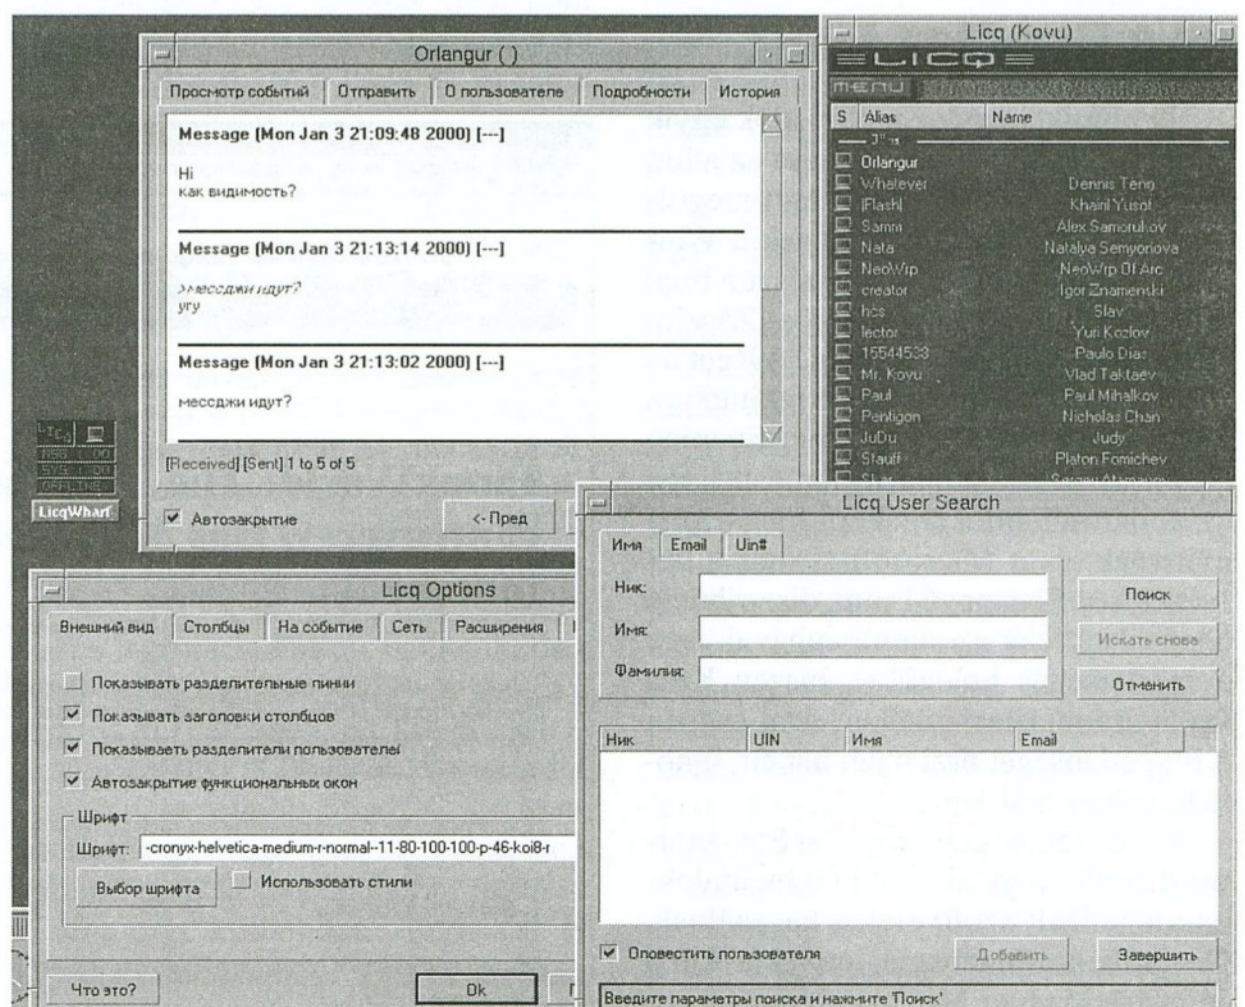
Orlangur ( )

Просмотр событий | Отправить | О пользователе | Подробности | История

Message [Mon Jan 3 21:09:48 2000] [---]

Hi
как видимость?

Message [Mon Jan 3 21:13:14 2000] [---]

>месcджи идут?
угу

Message [Mon Jan 3 21:13:02 2000] [---]

месcджи идут?

[Received] [Sent] 1 to 5 of 5

Автозакрытие

<-Пред

LicqWharf

Licq (Kovu)

LICQ

MENU

| S | Alias | Name |
|---|---|---|
| | Orlangur | |
| | Whatever | Dennis Teng |
| | [Flash] | Khairil Yusof |
| | Samm | Alex Samorukov |
| | Nata | Natalya Semyonova |
| | NeoWip | NeoWrp Of Arc |
| | creator | Igor Znamenski |
| | hcs | Slav |
| | lector | Yuri Kozlov |
| | 15544533 | Paulo Dias |
| | Mr. Kovu | Vlad Taktaev |
| | Paul | Paul Mihalkov |
| | Pentigon | Nicholas Chan |
| | JuDu | Judy |
| | Stauff | Platon Fomichev |

Licq User Search

Имя | Email | Uin#

Ник:
Имя:
Фамилия:

Поиск
Искать снова
Отменить

| Ник | UIN | Имя | Email |
|---|---|---|---|

Оповестить пользователя

Добавить
Завершить

Введите параметры поиска и нажмите 'Поиск'

Licq Options

Внешний вид | Столбцы | На событие | Сеть | Расширения

Показывать разделительные линии
Показывать заголовки столбцов
Показываеть разделители пользователей
Автозакрытие функциональных окон

Шрифт
Шрифт: -cronyx-helvetica-medium-r-normal--11-80-100-100-p-46-koi8-r

Выбор шрифта
Использовать стили

Что это?
Ok